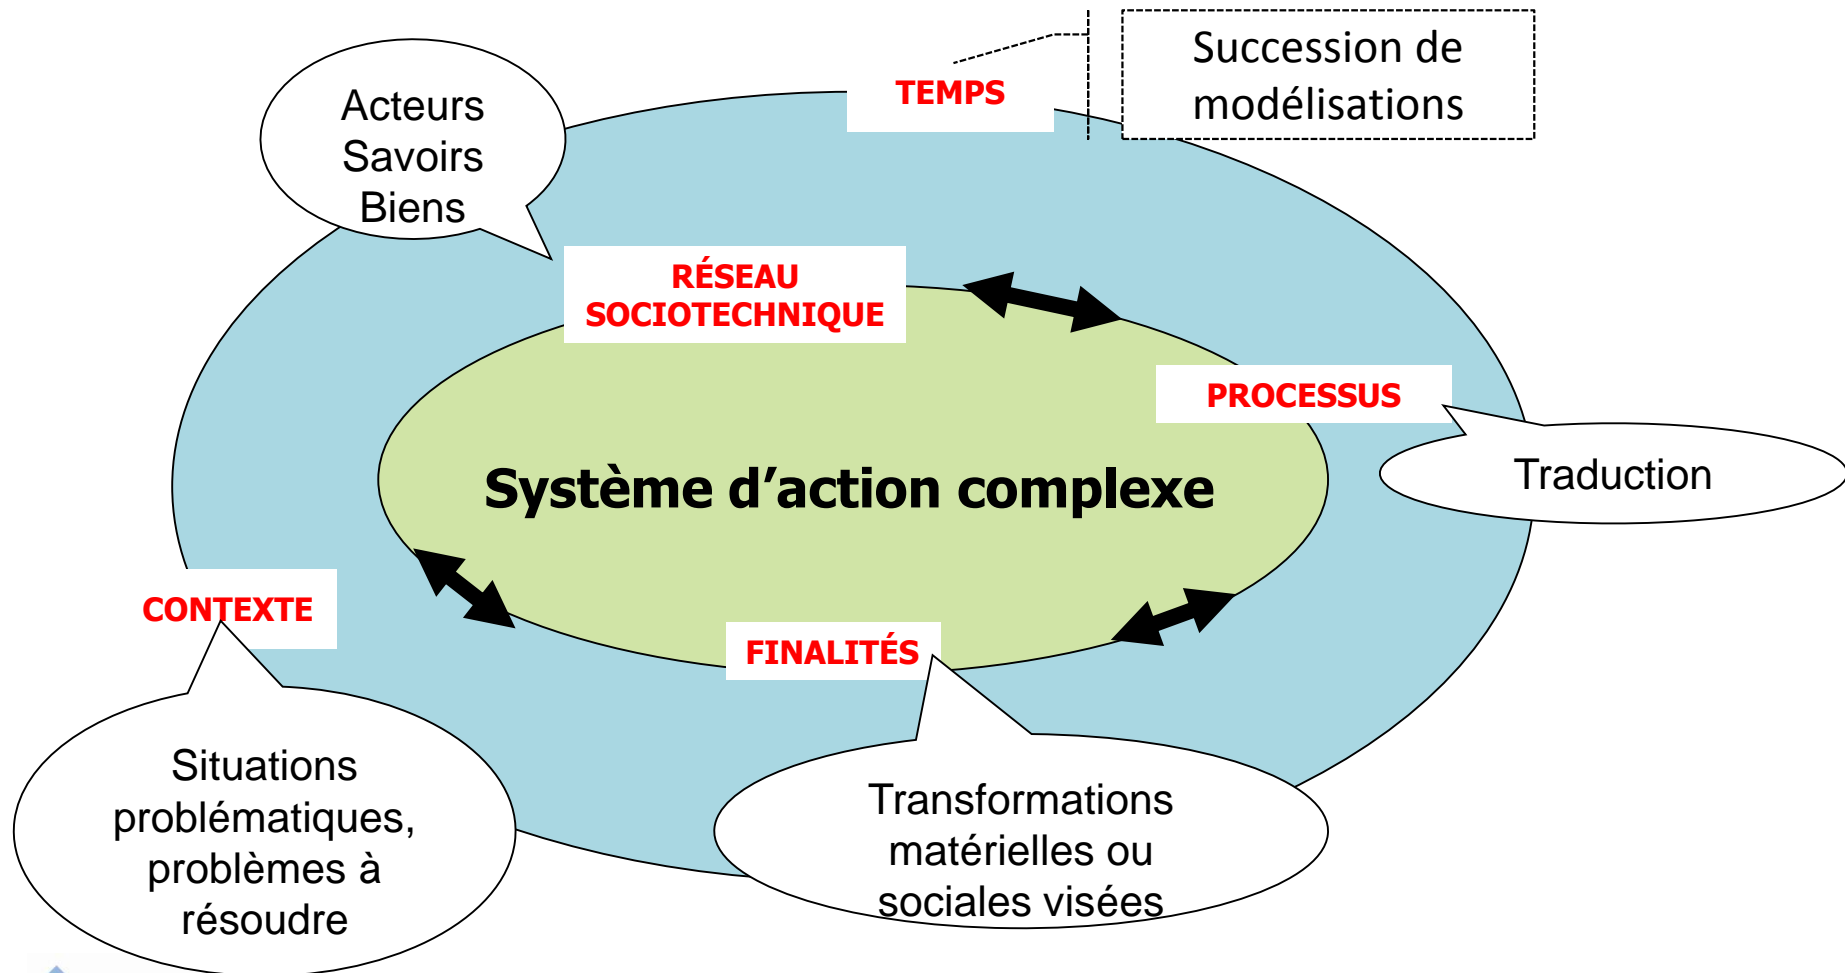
Acteurs
Savoirs
Biens

TEMPS

Succession de modélisations

RÉSEAU SOCIOTECHNIQUE

PROCESSUS

Traduction

Système d'action complexe

CONTEXTE

FINALITÉS

Situations problématiques, problèmes à résoudre

Transformations matérielles ou sociales visées